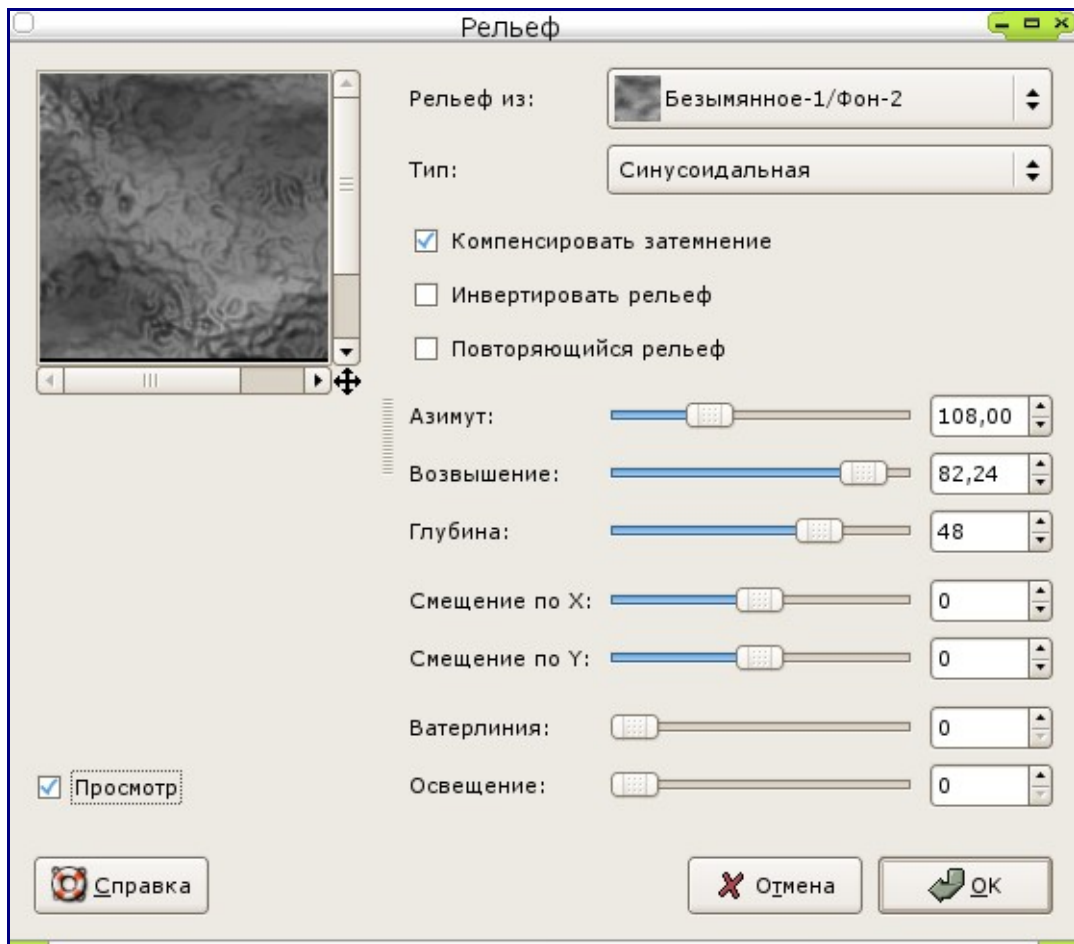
Рельеф

Рельеф из: Безымянное-1/Фон-2

Тип: Синусоидальная

☑ Компенсировать затемнение

☐ Инвертировать рельеф

☐ Повторяющийся рельеф

Азимут: 108,00

Возвышение: 82,24

Глубина: 48

Смещение по X: 0

Смещение по Y: 0

Ватерлиния: 0

Освещение: 0

☑ Просмотр

Справка

Отмена

OK